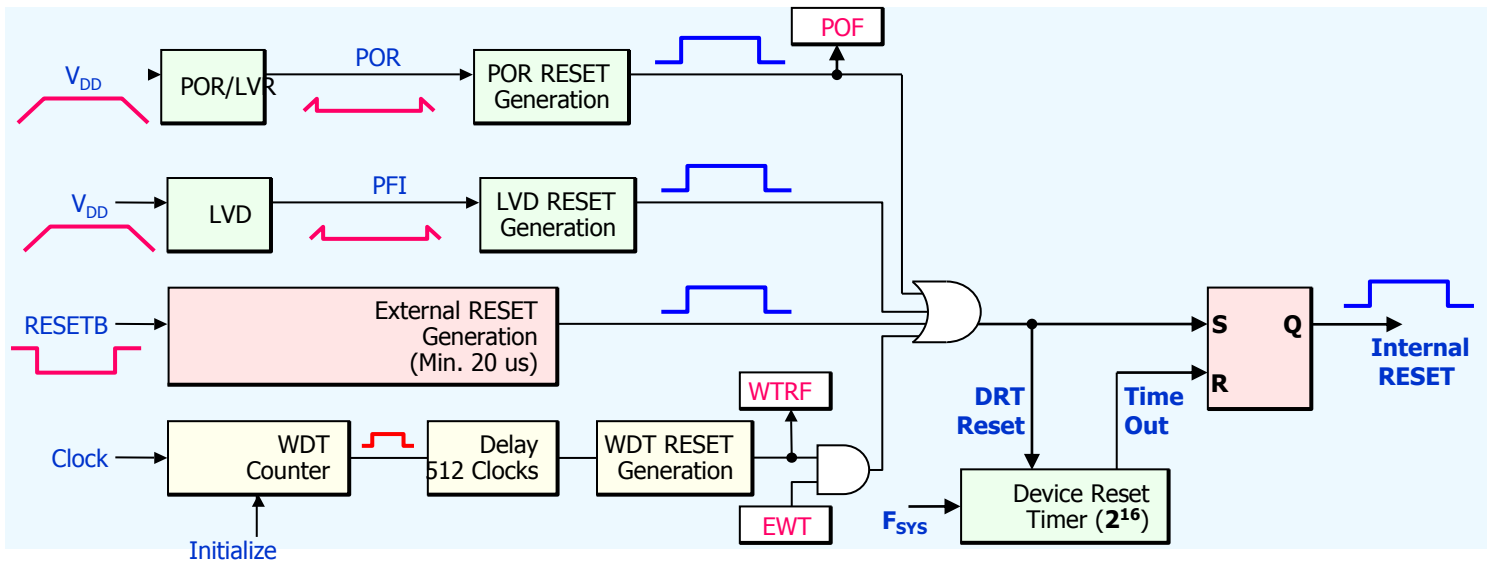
POF

$V_{DD}$

POR/LVR

POR

POR RESET Generation

$V_{DD}$

LVD

PFI

LVD RESET Generation

RESETB

External RESET Generation (Min. 20 us)

S

Q

R

Internal RESET

WTRF

Clock

WDT Counter

Delay 512 Clocks

WDT RESET Generation

DRT Reset

Time Out

EWT

$F_{SYS}$

Device Reset Timer ($2^{16}$)

Initialize